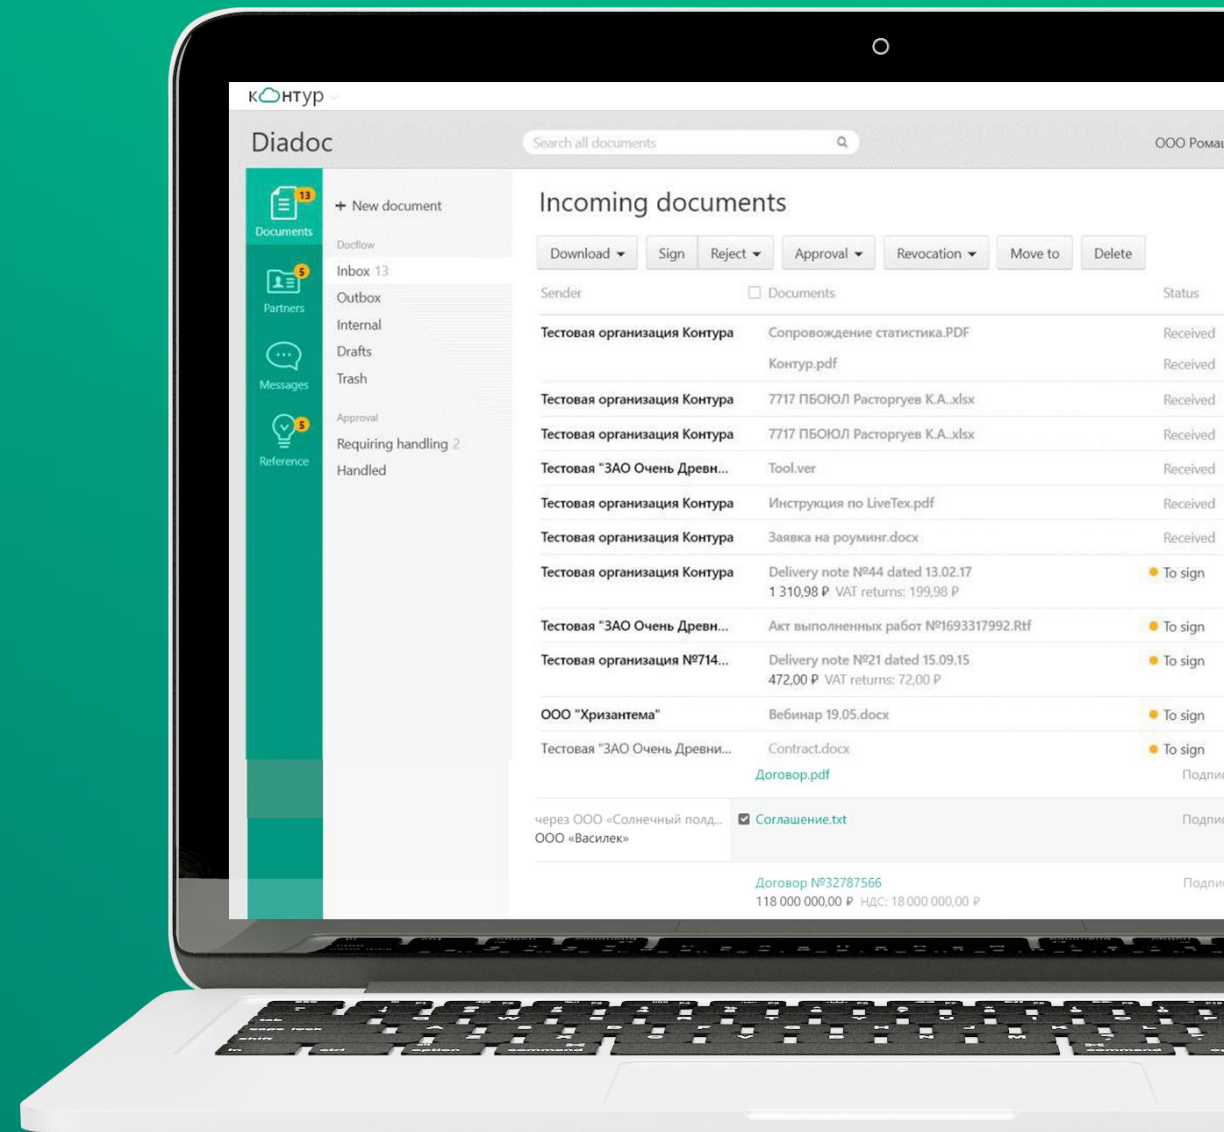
КОНТУР

Diadoc

Search all documents

ООО Рома

13
Documents

5
Partners

Messages

5
Reference

+ New document

Docflow

Inbox 13

Outbox

Internal

Drafts

Trash

Approval

Requiring handling 2

Handled

Incoming documents

Download | Sign | Reject | Approval | Revocation | Move to | Delete

| Sender | Documents | Status |
|---|---|---|
| Тестовая организация Контура | Сопровождение статистика.PDF | Received |
| | Контур.pdf | Received |
| Тестовая организация Контура | 7717 ПБОЮЛ Расторгуев К.А..xlsx | Received |
| Тестовая организация Контура | 7717 ПБОЮЛ Расторгуев К.А..xlsx | Received |
| Тестовая "ЗАО Очень Древн... | Tool.ver | Received |
| Тестовая организация Контура | Инструкция по LiveTex.pdf | Received |
| Тестовая организация Контура | Заявка на роумінг.docx | Received |
| Тестовая организация Контура | Delivery note №44 dated 13.02.17 1 310,98 ₽ VAT returns: 199,98 ₽ | To sign |
| Тестовая "ЗАО Очень Древн... | Акт выполненных работ №1693317992.Rtf | To sign |
| Тестовая организация №714... | Delivery note №21 dated 15.09.15 472,00 ₽ VAT returns: 72,00 ₽ | To sign |
| ООО "Хризантема" | Вебинар 19.05.docx | To sign |
| Тестовая "ЗАО Очень Древни... | Contract.docx | To sign |
| | Договор.pdf | Подпи |
| через ООО «Солнечный полд... ООО «Василек» | Соглашение.txt | Подпи |
| | Договор №32787566 118 000 000,00 ₽ НДС: 18 000 000,00 ₽ | Подпи |